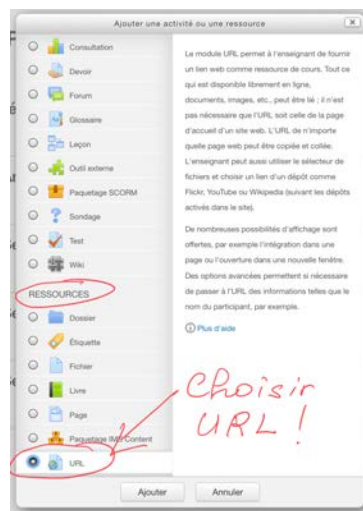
Ajouter une activité ou une ressource

Consultation
Devoir
Forum
Glossaire
Leçon
Outil externe
Paquetage SCORM
Sondage
Test
Wiki

RESSOURCES
Dossier
Étiquette
Fichier
Livre
Page
Paquetage IMS Content
URL

Le module URL permet à l'enseignant de fournir un lien web comme ressource de cours. Tout ce qui est disponible librement en ligne, documents, images, etc., peut être lié : il n'est pas nécessaire que l'URL soit celle de la page d'accueil d'un site web. L'URL de n'importe quelle page web peut être copiée et collée. L'enseignant peut aussi utiliser le sélecteur de fichiers et choisir un lien d'un dépôt comme Flickr, YouTube ou Wikipedia (suivant les dépôts activés dans le site).

De nombreuses possibilités d'affichage sont offertes, par exemple l'intégration dans une page ou l'ouverture dans une nouvelle fenêtre. Des options avancées permettent si nécessaire de passer à l'URL des informations telles que le nom du participant, par exemple.

Plus d'aide

Choisir URL !

Ajouter
Annuler